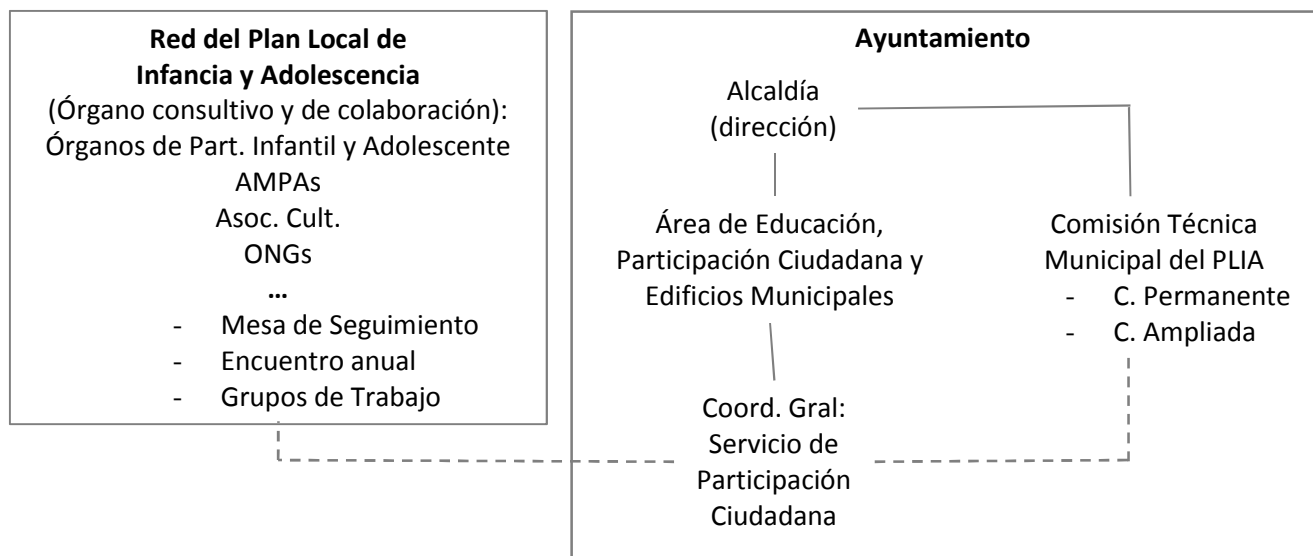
**Red del Plan Local de Infancia y Adolescencia**
(Órgano consultivo y de colaboración):
Órganos de Part. Infantil y Adolescente
AMPAs
Asoc. Cult.
ONGs
…
- Mesa de Seguimiento
- Encuentro anual
- Grupos de Trabajo

**Ayuntamiento**

Alcaldía
(dirección)

Área de Educación, Participación Ciudadana y Edificios Municipales

Comisión Técnica Municipal del PLIA
- C. Permanente
- C. Ampliada

Coord. Gral: Servicio de Participación Ciudadana